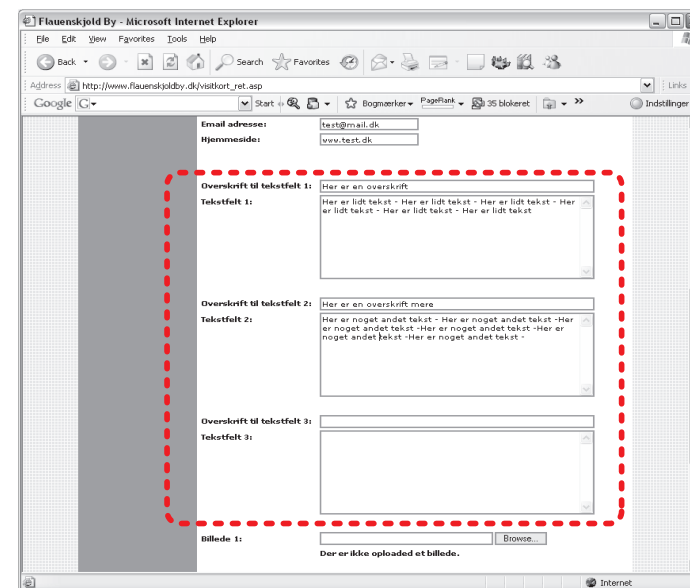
Flauenskjold By - Microsoft Internet Explorer

File Edit View Favorites Tools Help

Back Search Favorites

Address http://www.flauenskjoldby.dk/visitkort_ret.asp

Links

Google G Start Bogmærker PageRank 35 blokeret Indstillinger

Email adresse: test@mail.dk

Hjemmeside: www.test.dk

Overskrift til tekstfelt 1: Her er en overskrift

Tekstfelt 1: Her er lidt tekst - Her er lidt tekst - Her er lidt tekst - Her er lidt tekst - Her er lidt tekst - Her er lidt tekst

Overskrift til tekstfelt 2: Her er en overskrift mere

Tekstfelt 2: Her er noget andet tekst - Her er noget andet tekst -Her er noget andet tekst -Her er noget andet tekst -Her er noget andet tekst -Her er noget andet tekst -

Overskrift til tekstfelt 3:

Tekstfelt 3:

Billede 1: Browse...

Der er ikke oploaded et billede.

Internet